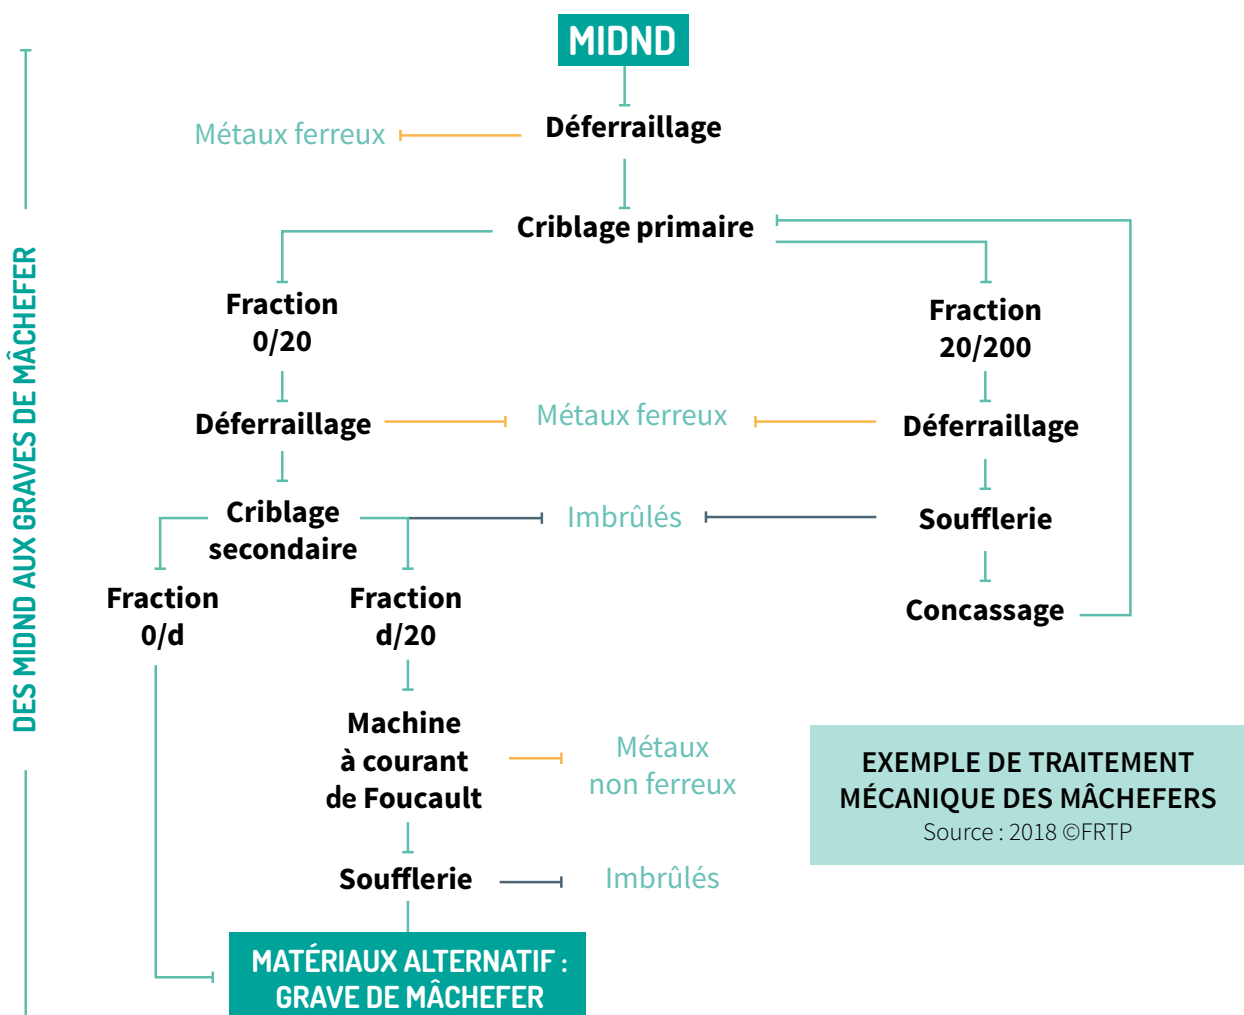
DES MIDND AUX GRAVES DE MÂCHEFER

MIDND

Déferraillage

Métaux ferreux

Criblage primaire

Fraction 0/20

Fraction 20/200

Déferraillage

Métaux ferreux

Déferraillage

Criblage secondaire

Imbrûlés

Soufflerie

Fraction 0/d

Fraction d/20

Concassage

Machine à courant de Foucault

Métaux non ferreux

Soufflerie

Imbrûlés

MATÉRIAUX ALTERNATIF : GRAVE DE MÂCHEFER

EXEMPLE DE TRAITEMENT MÉCANIQUE DES MÂCHEFERS
Source : 2018 ©FRTP